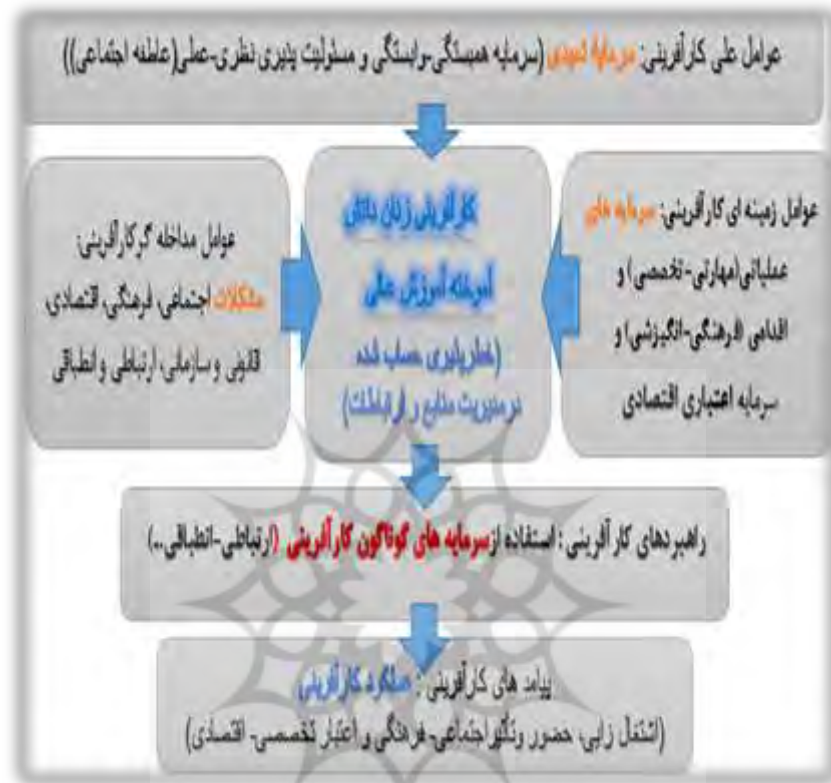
عوامل علی کارآفرینی: سرمایه نهادی (سرمایه همبستگی-وابستگی و مسئولیت پذیری نظری-عملی(عاطفه اجتماعی))

عوامل زمینه ای کارآفرینی: سرمایه های عملیاتی(مهارتی-تخصصی) و اقدامی (فرهنگی-انگیزشی) و سرمایه اعتباری اقتصادی

کارآفرینی زنان دانش آموخته آموزش عالی
(خطرپذیری حساب شده در مدیریت منابع و ارتباطات)

عوامل مداخله گرکارآفرینی: مشکلات اجتماعی، فرهنگی، اقتصادی، قانونی و سازمانی، ارتباطی و انطباقی

راهبردهای کارآفرینی: استفاده ازسرمایه های گوناگون کارآفرینی (ارتباطی-انطباقی..)

پیامد های کارآفرینی: عملکرد کارآفرینی
(اشتغال زایی، حضور ونگاواجتماعی- فرهنگی و اعتبار تخصصی- اقتصادی)